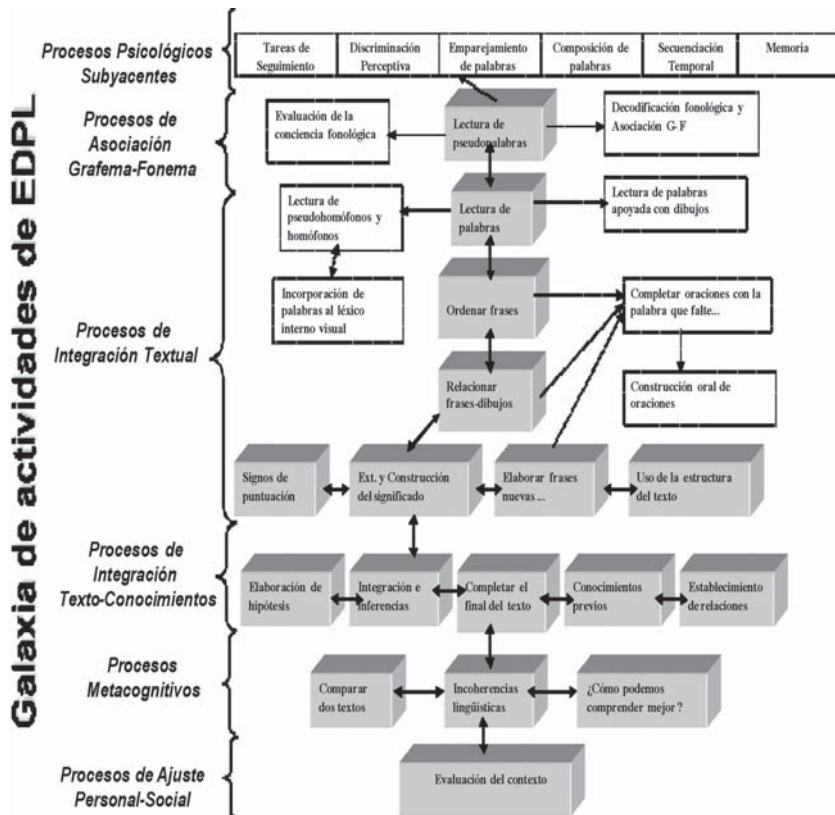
Galaxia de actividades de EDPL

Procesos Psicológicos Subyacentes

| Tareas de Seguimiento | Discriminación Perceptiva | Emparejamiento de palabras | Composición de palabras | Secuenciación Temporal | Memoria |
|---|---|---|---|---|---|

Procesos de Asociación Grafema-Fonema

Evaluación de la conciencia fonológica

Lectura de pseudopalabras

Decodificación fonológica y Asociación G-F

Procesos de Integración Textual

Lectura de pseudohomófonos y homófonos

Lectura de palabras

Lectura de palabras apoyada con dibujos

Incorporación de palabras al léxico interno visual

Ordenar frases

Completar oraciones con la palabra que falte...

Relacionar frases-dibujos

Construcción oral de oraciones

Signos de puntuación

Ext. y Construcción del significado

Elaborar frases nuevas ...

Uso de la estructura del texto

Procesos de Integración Texto-Conocimientos

Elaboración de hipótesis

Integración e inferencias

Completar el final del texto

Conocimientos previos

Establecimiento de relaciones

Procesos Metacognitivos

Comparar dos textos

Incoherencias lingüísticas

¿Cómo podemos comprender mejor ?

Procesos de Ajuste Personal-Social

Evaluación del contexto